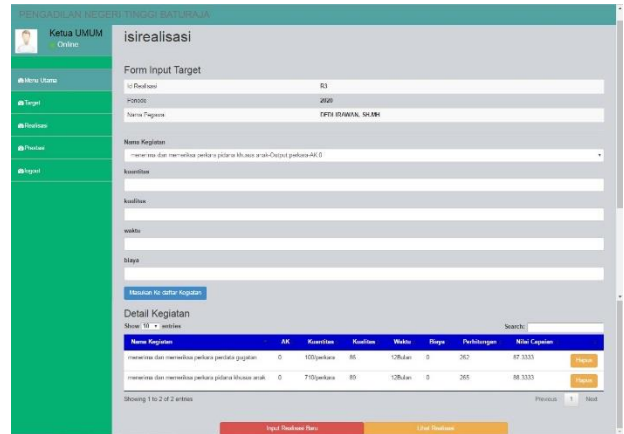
PENGADILAN NEGERI TINGGI BATURAJA

Ketua UMUM
Online

Menu Utama
Target
Realisasi
Penilaian
logout

isirealisasi

Form Input Target

| Id Realisasi | R3 |
|---|---|
| Periode | 2020 |
| Nama Pegawai | DEDI IRAWAN, SH.MH |

Nama Kegiatan
menerima dan memeriksa perkara pidana khusus anak-Output perkara-AK 0

kuantitas

kualitas

waktu

biaya

Masukan Ke daftar Kegiatan

Detail Kegiatan

Show 10 entries

Search:

| Nama Kegiatan | AK | Kuantitas | Kualitas | Waktu | Biaya | Perhitungan | Nilai Capaian | |
|---|---|---|---|---|---|---|---|---|
| menerima dan memeriksa perkara perdata gugatan | 0 | 100/perkara | 86 | 12Bulan | 0 | 262 | 87.3333 | Hapus |
| menerima dan memeriksa perkara pidana khusus anak | 0 | 710/perkara | 89 | 12Bulan | 0 | 265 | 88.3333 | Hapus |

Showing 1 to 2 of 2 entries

Previous 1 Next

Input Realisasi Baru
Lihat Realisasi